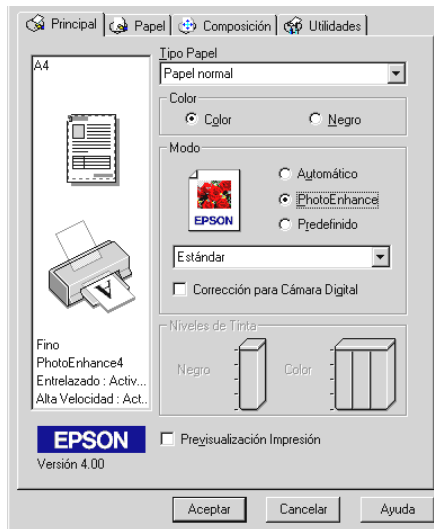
Principal | Papel | Composición | Utilidades

A4

Tipo Papel
Papel normal

Color
Color
Negro

Modo
Automático
PhotoEnhance
Predefinido
EPSON

Estándar

Corrección para Cámara Digital

Niveles de Tinta
Negro
Color

Fino
PhotoEnhance4
Entrelazado : Activ...
Alta Velocidad : Act...

EPSON
Versión 4.00

Previsualización Impresión

Aceptar
Cancelar
Ayuda